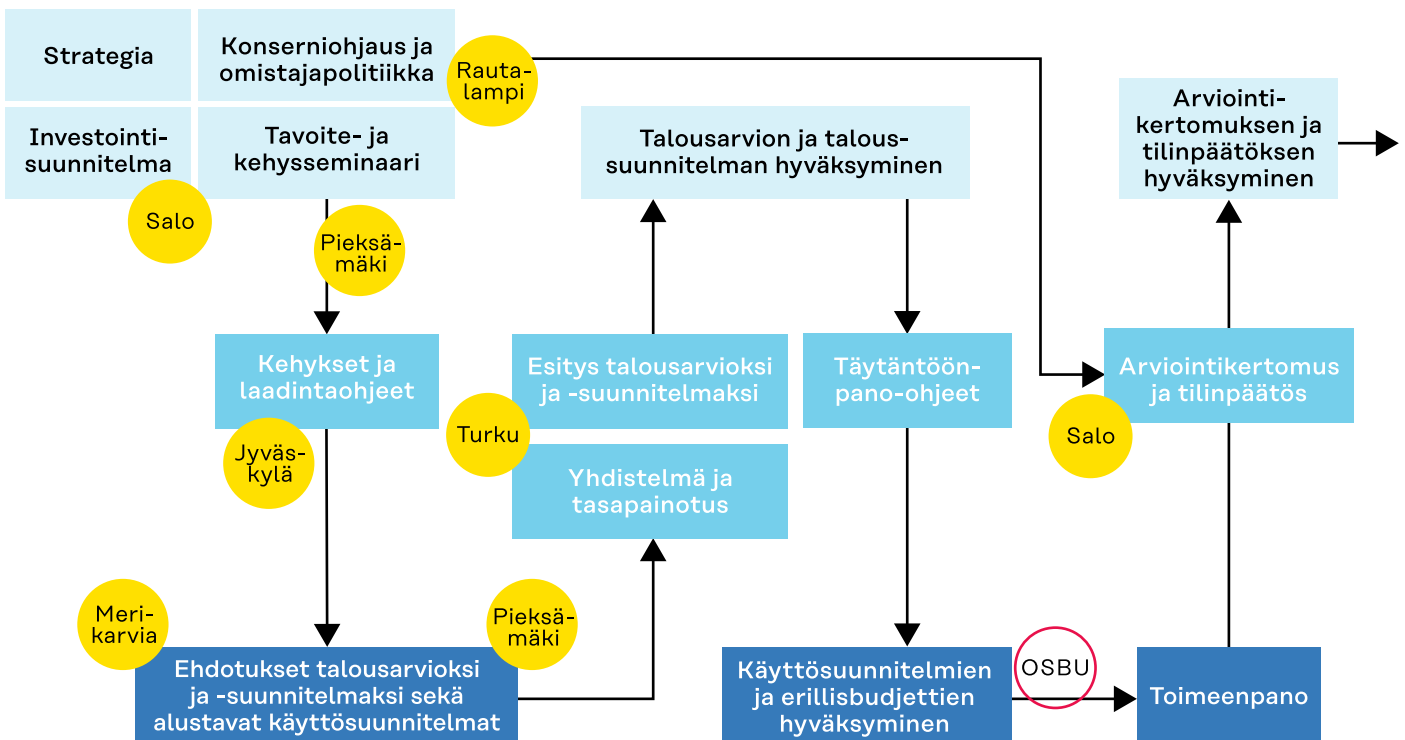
Strategia

Konserniohjaus ja omistajapolitiikka

Rautalampi

Investointisuunnitelma

Tavoite- ja kehysseminaari

Salo

Pieksämäki

Talousarvion ja taloussuunnitelman hyväksyminen

Arviointikertomuksen ja tilinpäätöksen hyväksyminen

Kehykset ja laadintaohjeet

Jyväskylä

Esitys talousarvioksi ja -suunnitelmaksi

Turku

Yhdistelmä ja tasapainotus

Täytäntöönpano-ohjeet

Arviointikertomus ja tilinpäätös

Salo

Merikarvia

Pieksämäki

Ehdotukset talousarvioksi ja -suunnitelmaksi sekä alustavat käyttösuunnitelmat

Käyttösuunnitelmien ja erillisbudjettien hyväksyminen

OSBU

Toimeenpano